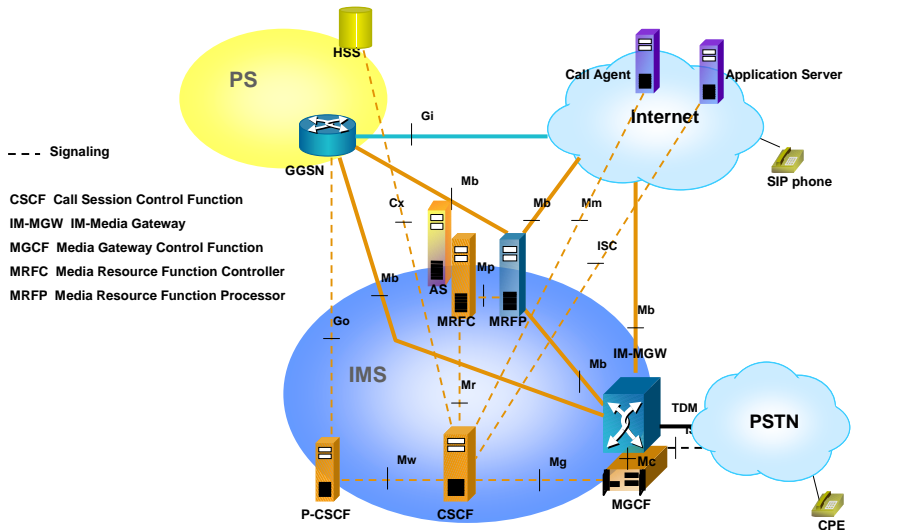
HSS

PS

Call Agent

Application Server

Internet

Gi

GGSN

Signaling

SIP phone

CSCF Call Session Control Function

IM-MGW IM-Media Gateway

MGCF Media Gateway Control Function

MRFC Media Resource Function Controller

MRFP Media Resource Function Processor

Mb

Cx

Mb

Mm

ISC

Mp

Mb

AS

MRFC

MRFP

Mb

Go

IM-MGW

IMS

Mb

Mr

TDM

PSTN

Mw

Mg

Mc

P-CSCF

CSCF

MGCF

CPE